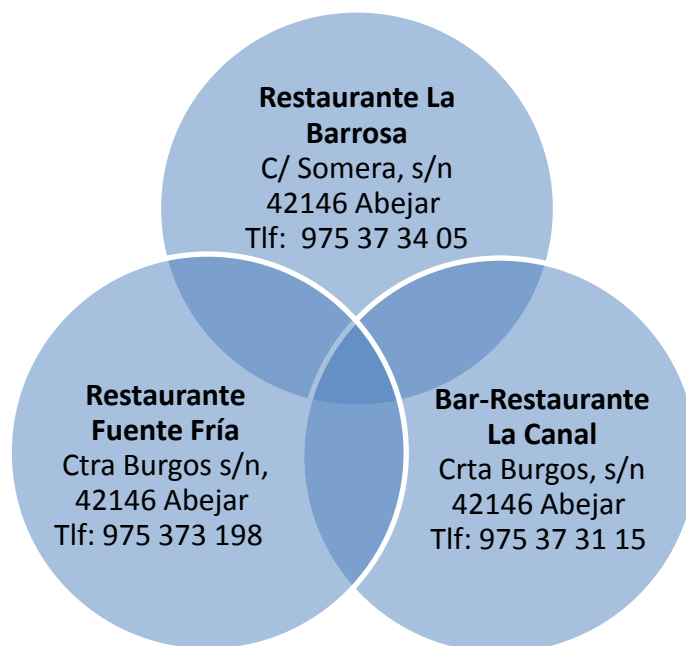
**Restaurante La Barrosa**
C/ Somera, s/n
42146 Abejar
Tlf: 975 37 34 05

**Restaurante Fuente Fría**
Ctra Burgos s/n,
42146 Abejar
Tlf: 975 373 198

**Bar-Restaurante La Canal**
Crta Burgos, s/n
42146 Abejar
Tlf: 975 37 31 15